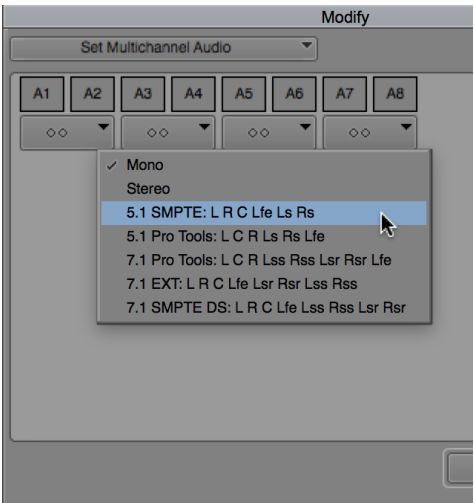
Modify

Set Multichannel Audio

A1 A2 A3 A4 A5 A6 A7 A8

◇◇ ◇◇ ◇◇ ◇◇

✓ Mono
Stereo
5.1 SMPTE: L R C Lfe Ls Rs
5.1 Pro Tools: L C R Ls Rs Lfe
7.1 Pro Tools: L C R Lss Rss Lsr Rsr Lfe
7.1 EXT: L R C Lfe Lsr Rsr Lss Rss
7.1 SMPTE DS: L R C Lfe Lss Rss Lsr Rsr